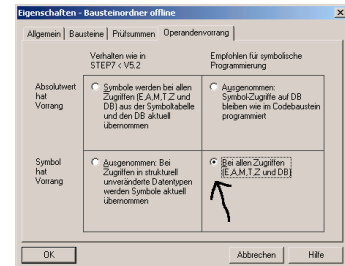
Eigenschaften - Bausteinordner offline

Allgemein | Bausteine | Prüfsummen | Operandenvorrang

| | Verhalten wie in STEP7 < V5.2 | Empfohlen für symbolische Programmierung |
|---|---|---|
| Absolutwert hat Vorrang | Symbole werden bei allen Zugriffen (E,A,M,T,Z und DB) aus der Symboltabelle und den DB aktuell übernommen | Ausgenommen: Symbol-Zugriffe auf DB bleiben wie im Codebaustein programmiert |
| Symbol hat Vorrang | Ausgenommen: Bei Zugriffen in strukturell unveränderte Datentypen werden Symbole aktuell übernommen | Bei allen Zugriffen (E,A,M,T,Z und DB) |

OK | Abbrechen | Hilfe